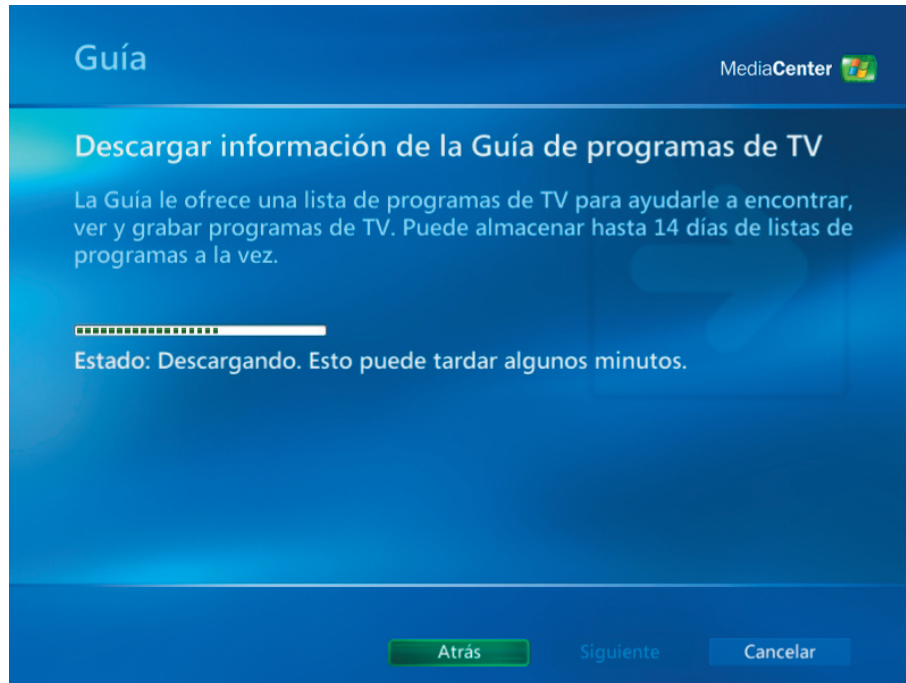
Guía

MediaCenter

Descargar información de la Guía de programas de TV

La Guía le ofrece una lista de programas de TV para ayudarle a encontrar, ver y grabar programas de TV. Puede almacenar hasta 14 días de listas de programas a la vez.

Estado: Descargando. Esto puede tardar algunos minutos.

Atrás Siguiente Cancelar